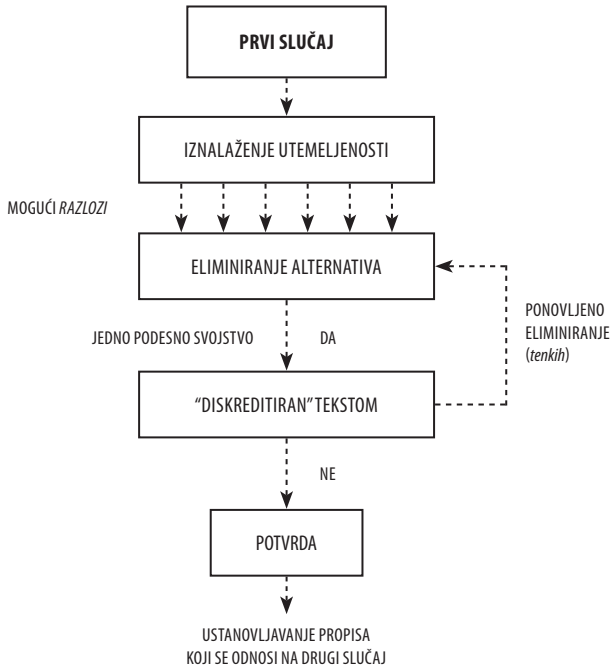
PRVI SLUČAJ

IZNALAŽENJE UTEMELJENOSTI

MOGUĆI *RAZLOZI*

ELIMINIRANJE ALTERNATIVA

JEDNO PODESNO SVOJSTVO

DA

PONOVLJENO ELIMINIRANJE (*tenkih*)

"DISKREDITIRAN" TEKSTOM

NE

POTVRDA

USTANOVLJAVANJE PROPISA KOJI SE ODNOSI NA DRUGI SLUČAJ